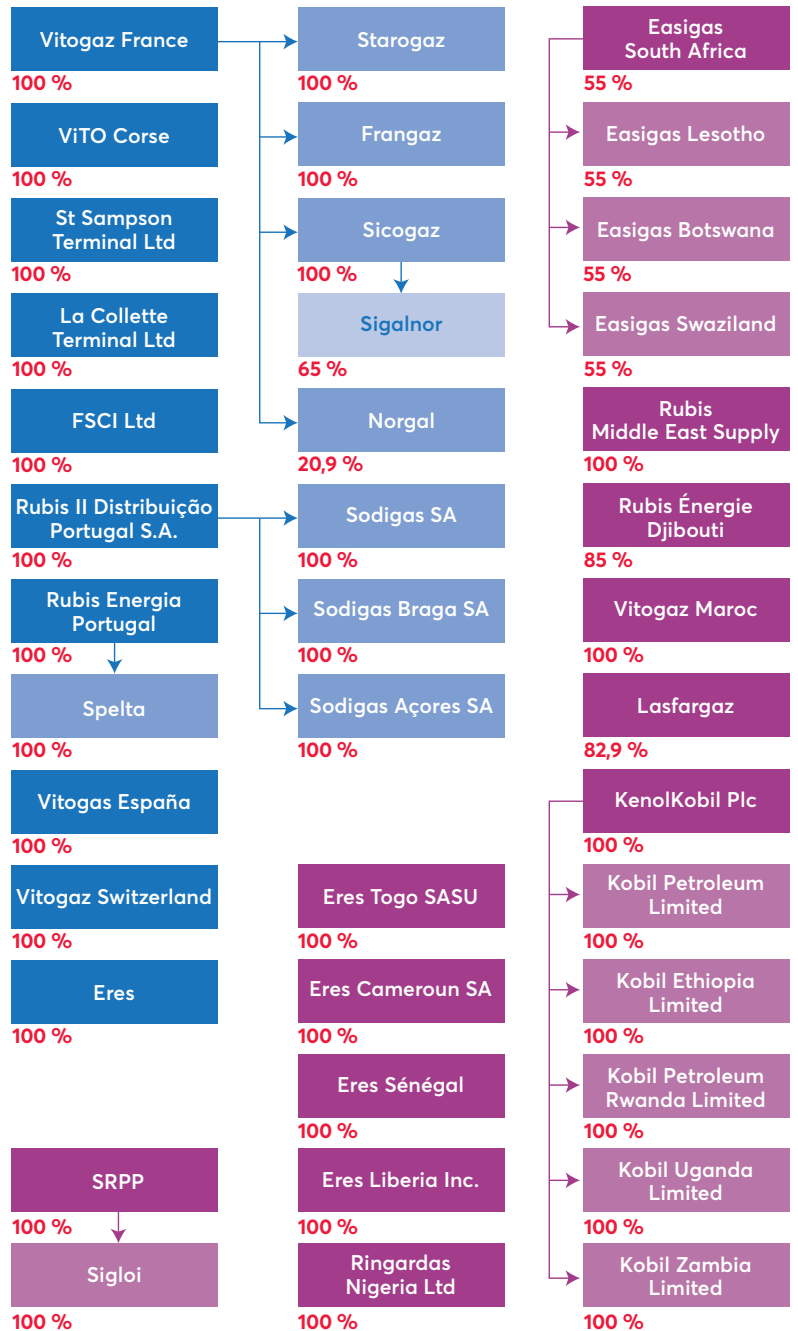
Vitogaz France
100 %

ViTO Corse
100 %

St Sampson Terminal Ltd
100 %

La Collette Terminal Ltd
100 %

FSCI Ltd
100 %

Rubis II Distribuição Portugal S.A.
100 %

Rubis Energia Portugal
100 %

Spelta
100 %

Vitogas España
100 %

Vitogaz Switzerland
100 %

Eres
100 %

SRPP
100 %

Sigloi
100 %

Starogaz
100 %

Frangaz
100 %

Sicogaz
100 %

Sigalnor
65 %

Norgal
20,9 %

Sodigas SA
100 %

Sodigas Braga SA
100 %

Sodigas Açores SA
100 %

Eres Togo SASU
100 %

Eres Cameroun SA
100 %

Eres Sénégal
100 %

Eres Liberia Inc.
100 %

Ringardas Nigeria Ltd
100 %

Easigas South Africa
55 %

Easigas Lesotho
55 %

Easigas Botswana
55 %

Easigas Swaziland
55 %

Rubis Middle East Supply
100 %

Rubis Énergie Djibouti
85 %

Vitogaz Maroc
100 %

Lasfargaz
82,9 %

KenolKobil Plc
100 %

Kobil Petroleum Limited
100 %

Kobil Ethiopia Limited
100 %

Kobil Petroleum Rwanda Limited
100 %

Kobil Uganda Limited
100 %

Kobil Zambia Limited
100 %